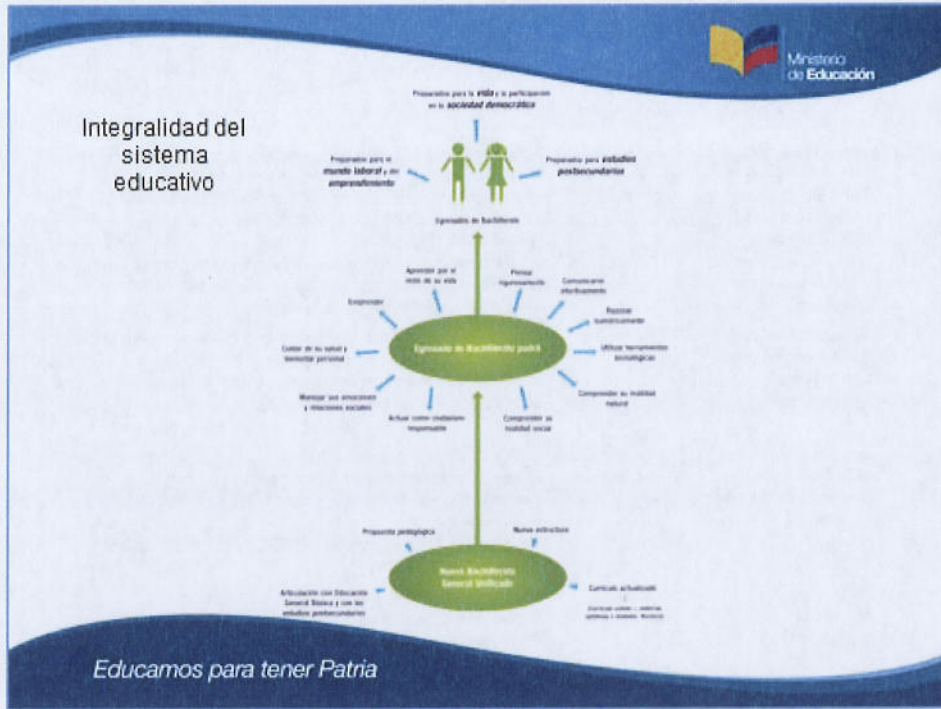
Ministerio de Educación

Integralidad del sistema educativo

Preparados para la vida y la participación en la sociedad democrática

Preparados para el mundo laboral y del emprendimiento

Preparados para estudios postsecundarios

Egresados de Bachillerato

Aprender por el resto de su vida

Pensar rigurosamente

Comunicarse efectivamente

Emprender

Razonar numéricamente

Cuidar de su salud y bienestar personal

Egresado de Bachillerato podrá

Utilizar herramientas tecnológicas

Manejar sus emociones y relaciones sociales

Comprender su realidad natural

Actuar como ciudadano responsable

Comprender su realidad social

Propuesta pedagógica

Nueva estructura

Nuevo Bachillerato General Unificado

Articulación con Educación General Básica y con los estudios postsecundarios

Currículo actualizado

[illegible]

Educamos para tener Patria